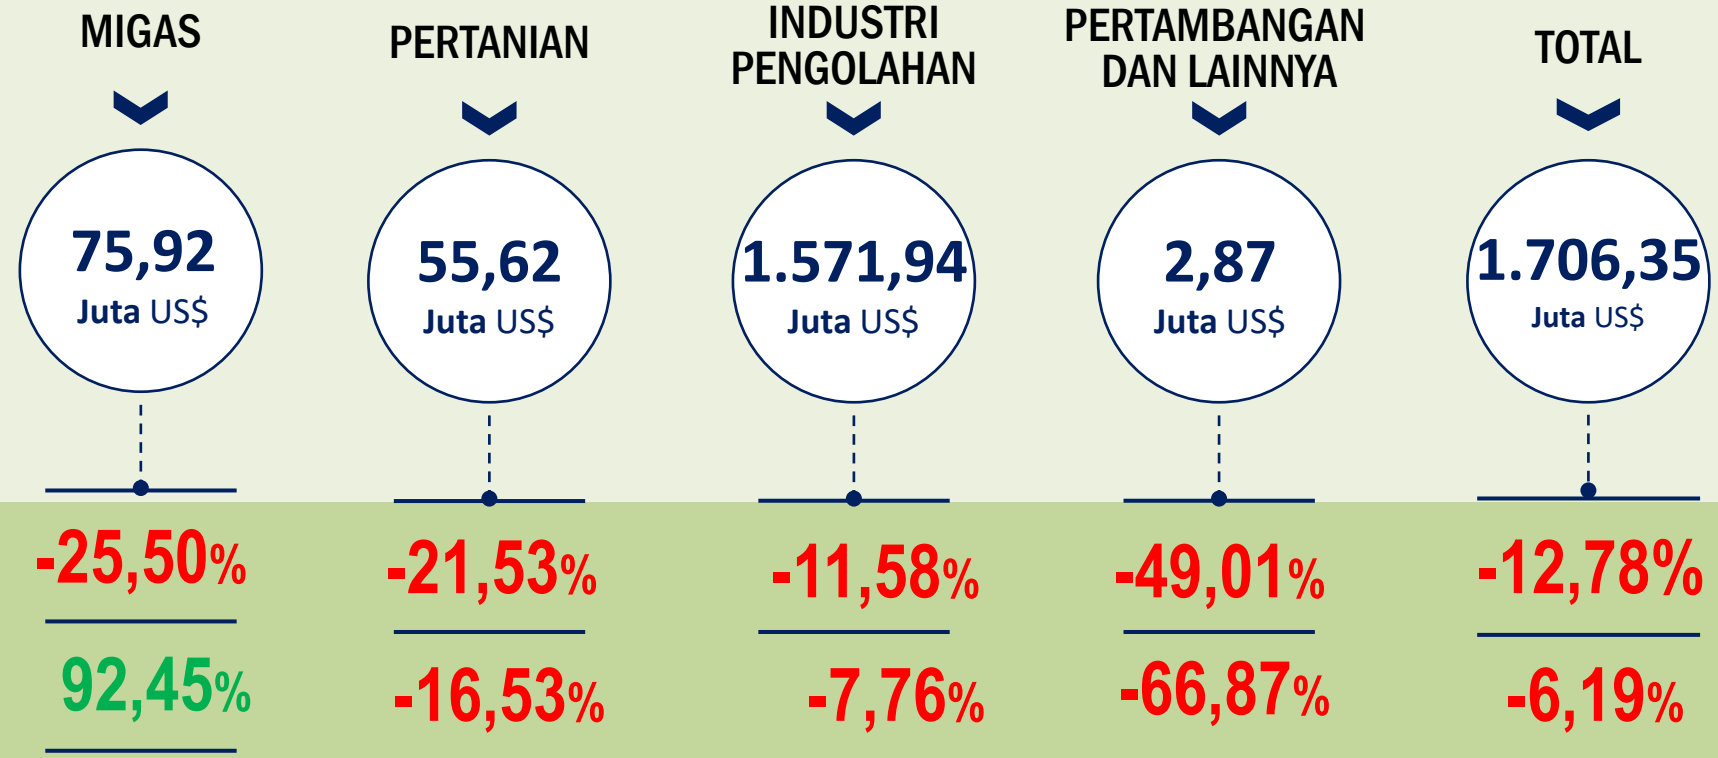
MIGAS

75,92
Juta US$

-25,50%

92,45%

PERTANIAN

55,62
Juta US$

-21,53%

-16,53%

INDUSTRI PENGOLAHAN

1.571,94
Juta US$

-11,58%

-7,76%

PERTAMBANGAN DAN LAINNYA

2,87
Juta US$

-49,01%

-66,87%

TOTAL

1.706,35
Juta US$

-12,78%

-6,19%